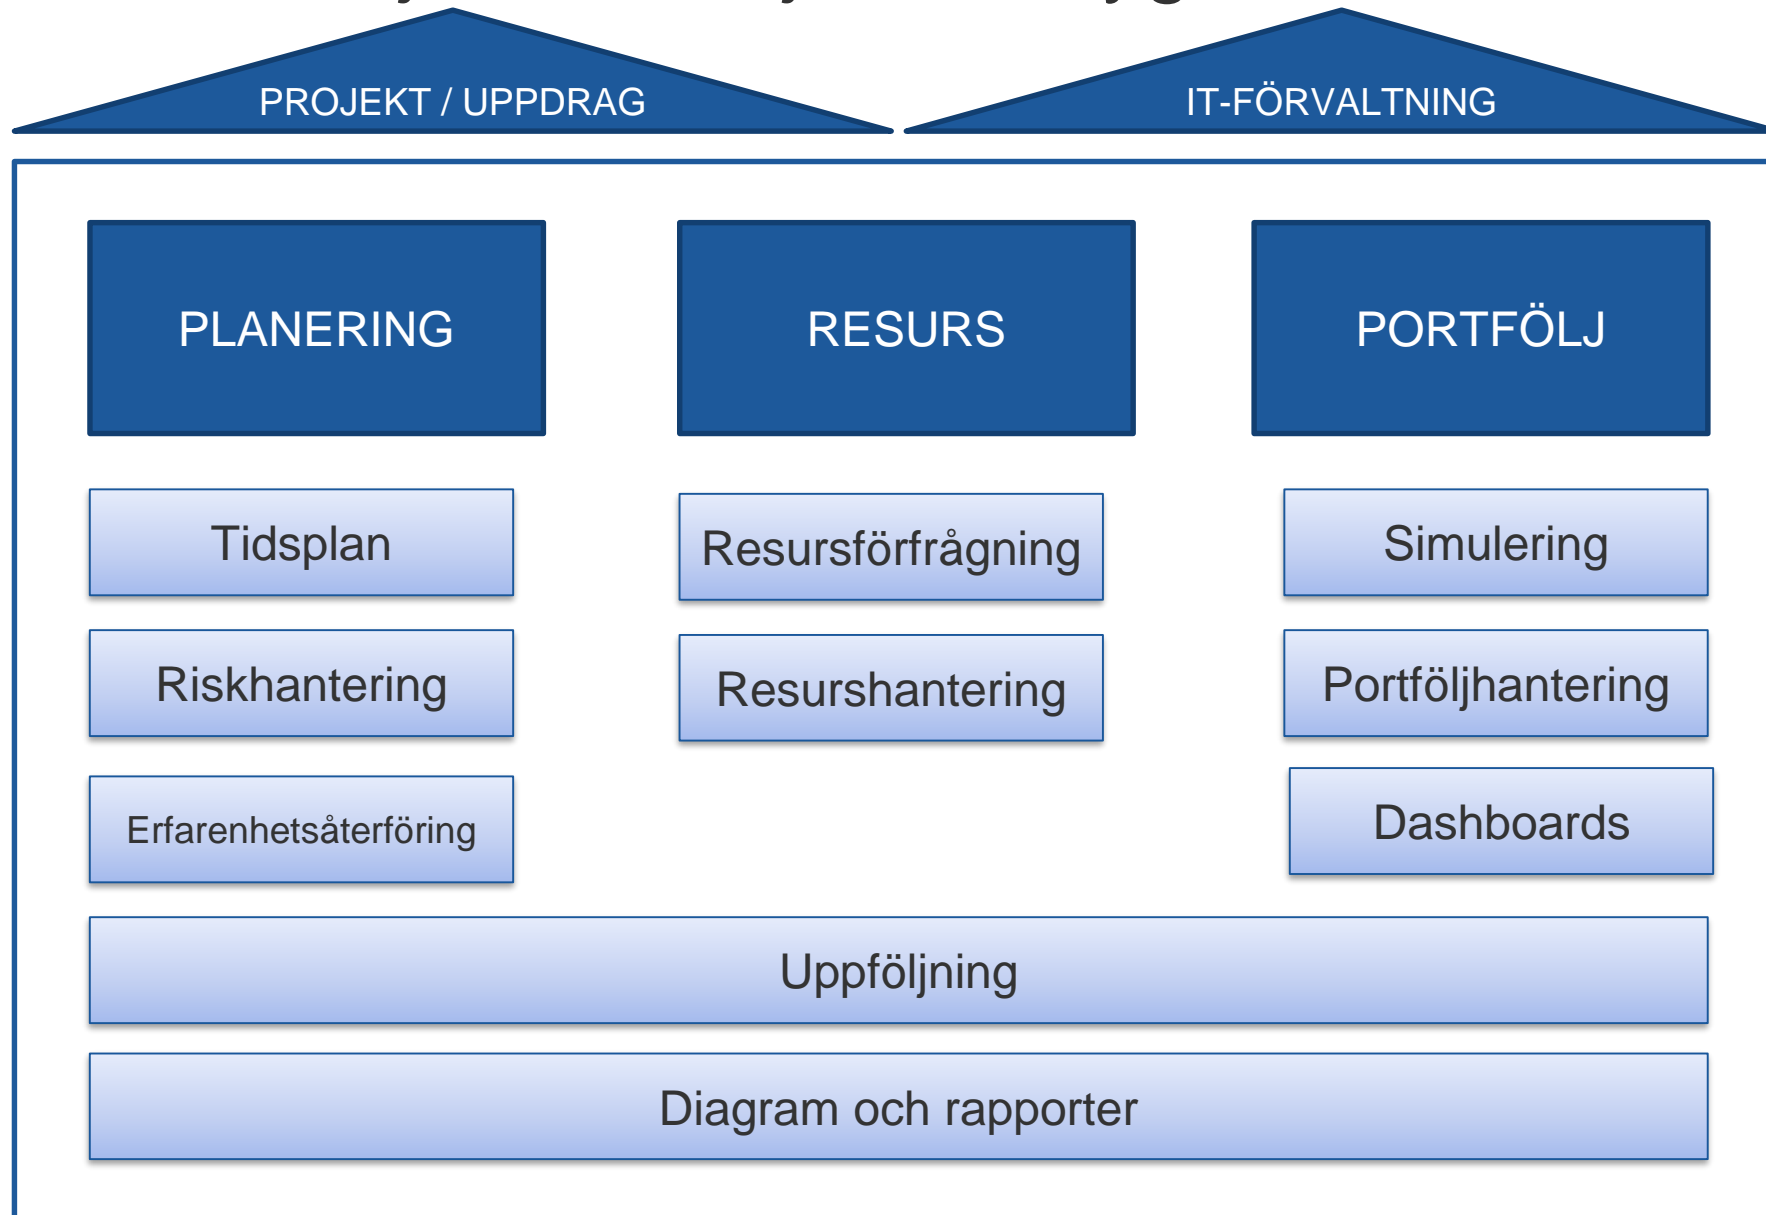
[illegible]

PROJEKT / UPPDRAG

IT-FÖRVALTNING

PLANERING

RESURS

PORTFÖLJ

Tidsplan

Resursförfrågning

Simulering

Riskhantering

Resurshantering

Portföljhantering

Erfarenhetsåterföring

Dashboards

Uppföljning

Diagram och rapporter